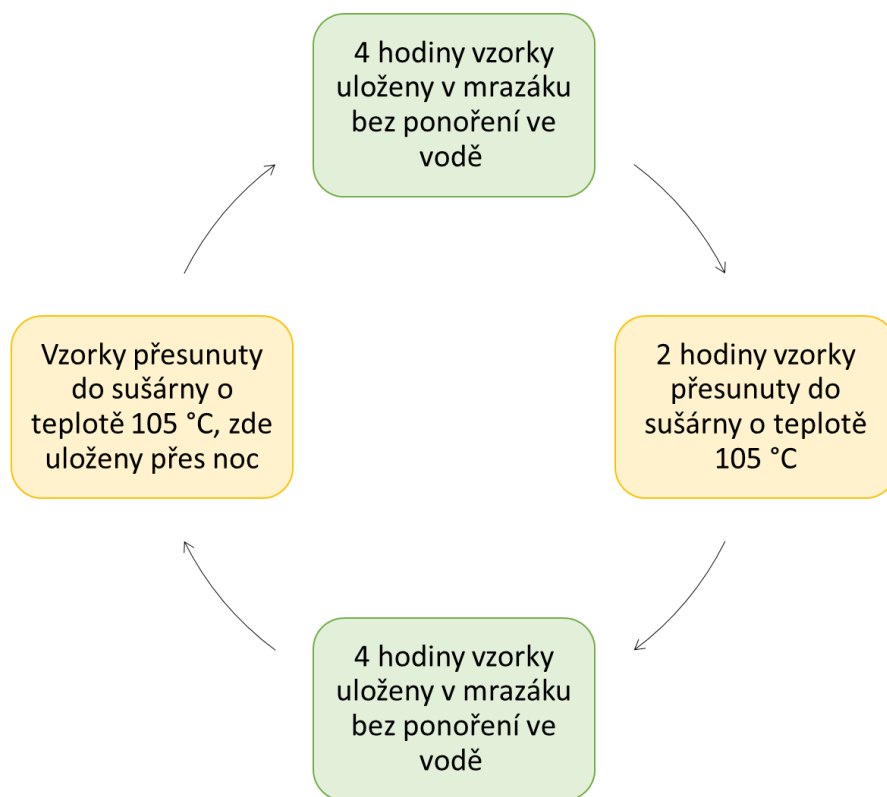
4 hodiny vzorky uloženy v mrazáku bez ponoření ve vodě

2 hodiny vzorky přesunuty do sušárny o teplotě 105 °C

4 hodiny vzorky uloženy v mrazáku bez ponoření ve vodě

Vzorky přesunuty do sušárny o teplotě 105 °C, zde uloženy přes noc